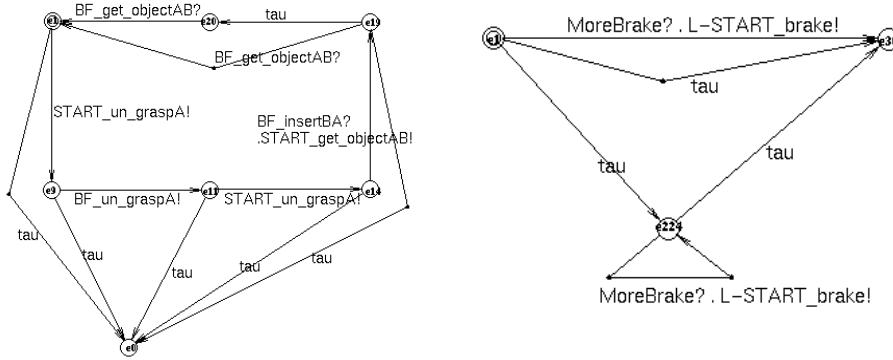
e1
BF_get_objectAB?
e20
tau
e19
BF_get_objectAB?
START_un_graspA!
BF_insertBA?
.START_get_objectAB!
e9
BF_un_graspA!
e11
START_un_graspA!
e14
tau
tau
tau
tau
tau
e0

e1
MoreBrake? . L–START_brake!
e3
tau
tau
tau
e224
MoreBrake? . L–START_brake!